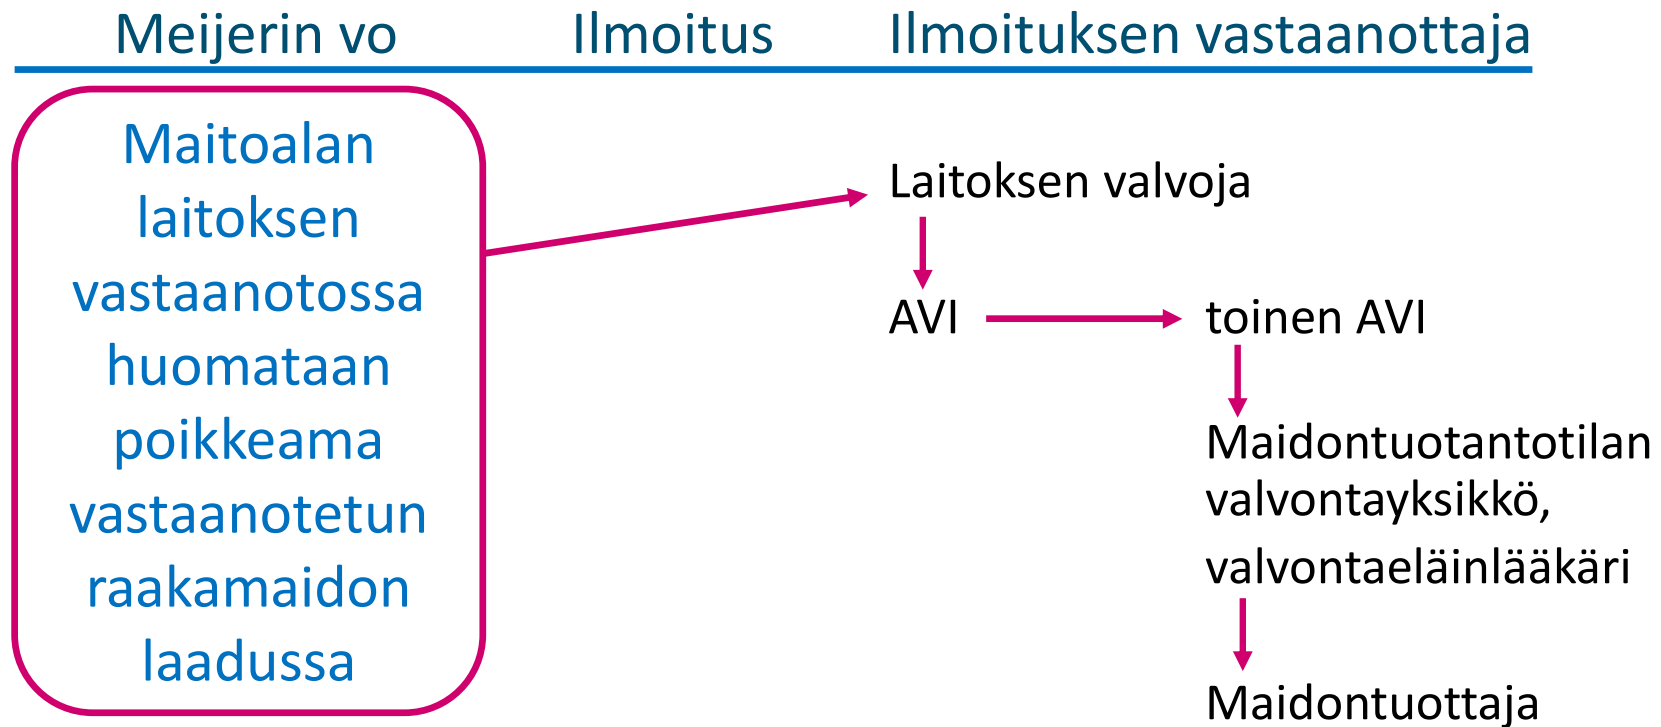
Meijerin vo
Ilmoitus
Ilmoituksen vastaanottaja

Maitoalan laitoksen vastaanotossa huomataan poikkeama vastaanotetun raakamaidon laadussa

Laitoksen valvoja

AVI

toinen AVI

Maidontuotantotilan valvontayksikkö, valvontaeläinlääkäri

Maidontuottaja